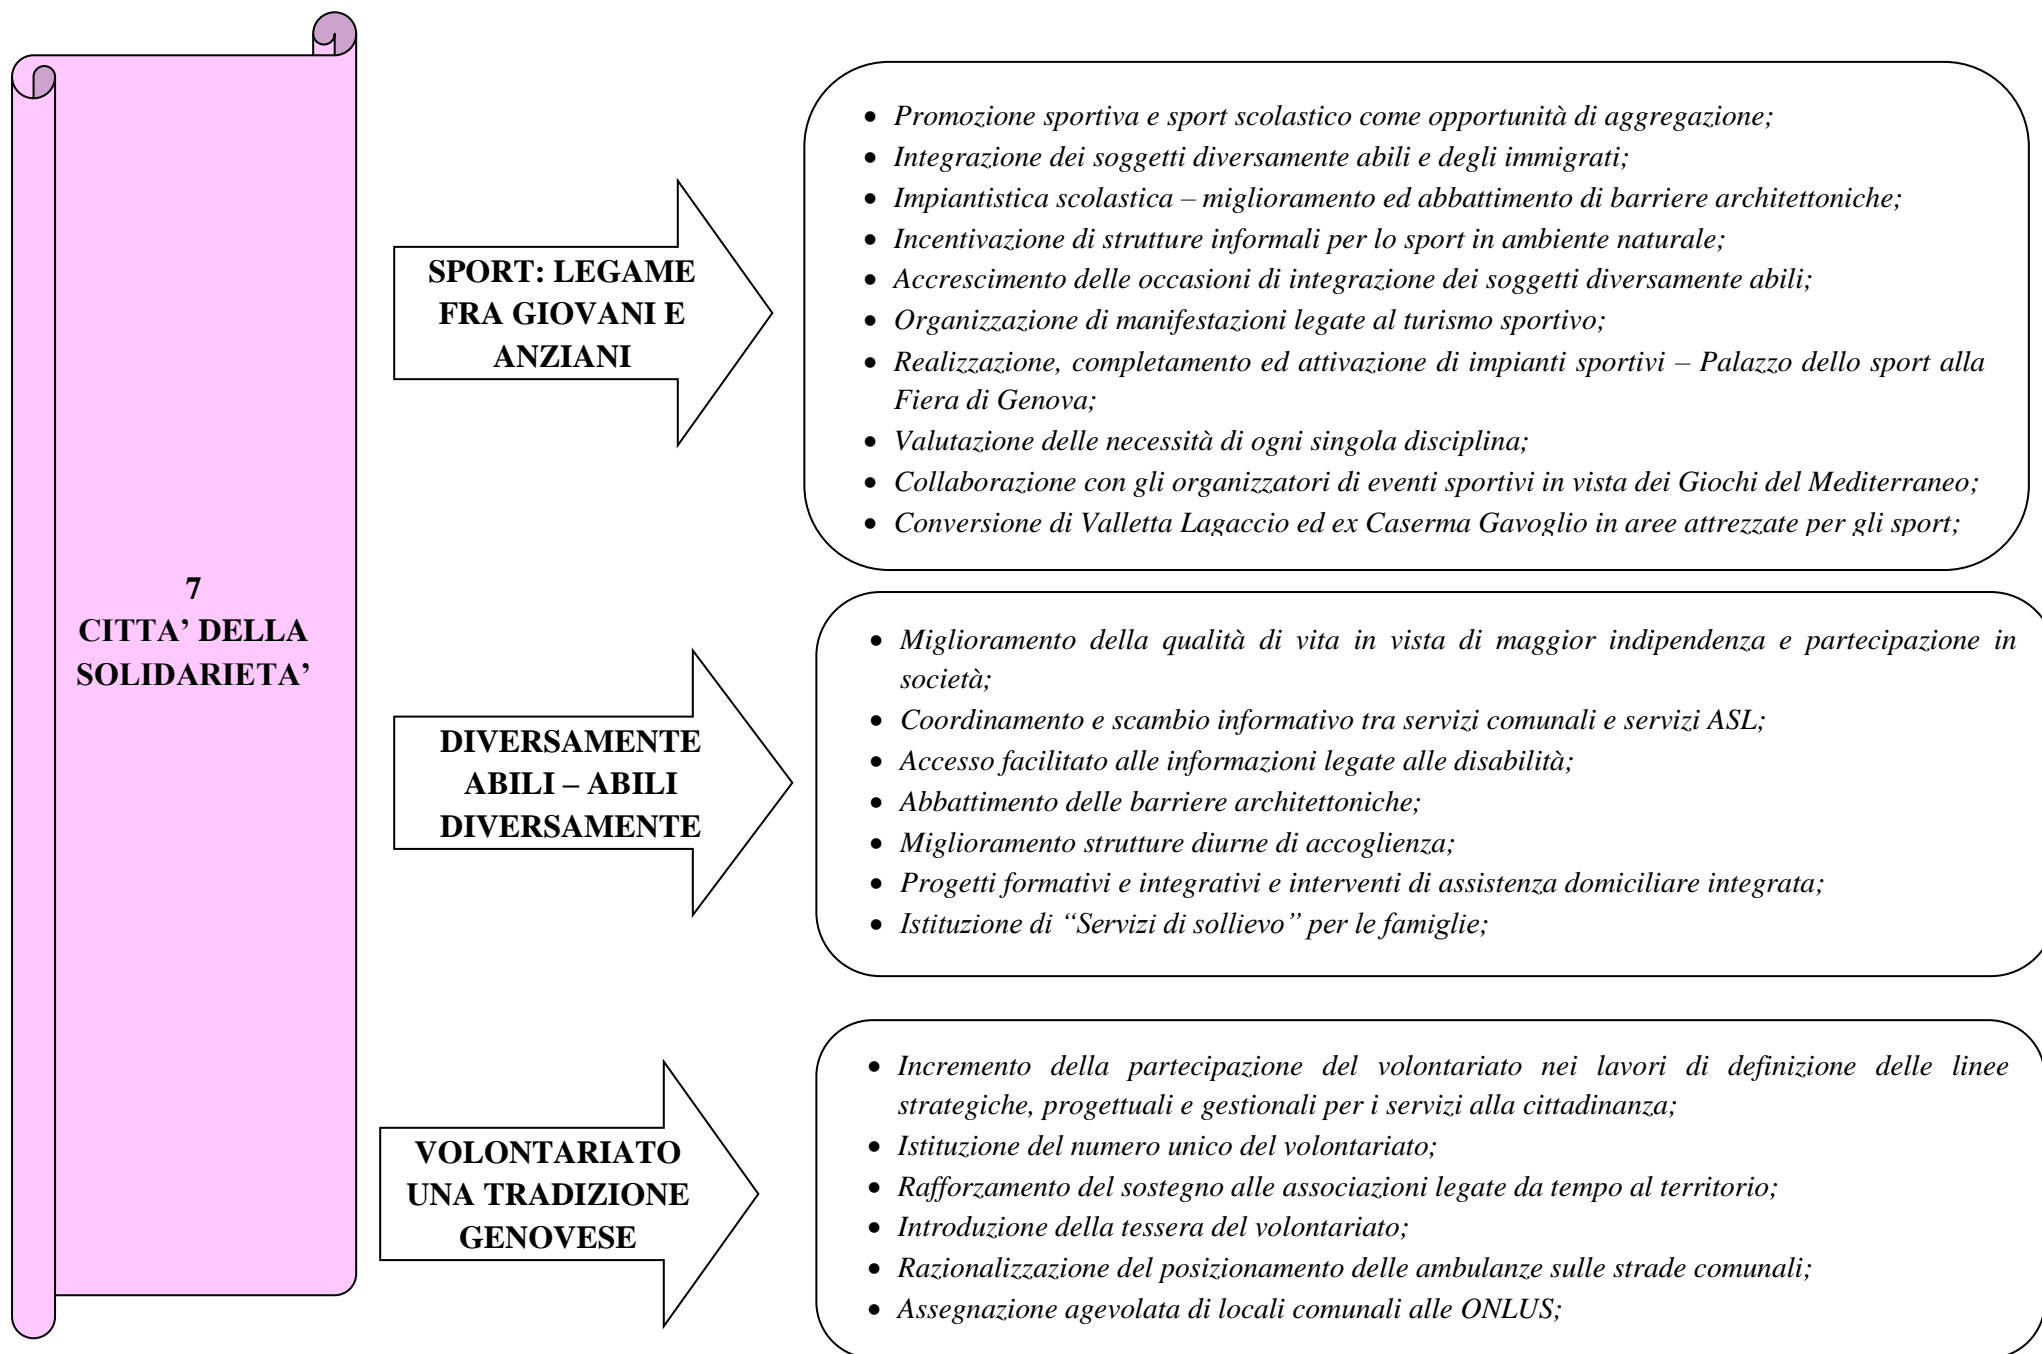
7
CITTA' DELLA SOLIDARIETA'

SPORT: LEGAME FRA GIOVANI E ANZIANI

- Promozione sportiva e sport scolastico come opportunità di aggregazione;
- Integrazione dei soggetti diversamente abili e degli immigrati;
- Impiantistica scolastica – miglioramento ed abbattimento di barriere architettoniche;
- Incentivazione di strutture informali per lo sport in ambiente naturale;
- Accrescimento delle occasioni di integrazione dei soggetti diversamente abili;
- Organizzazione di manifestazioni legate al turismo sportivo;
- Realizzazione, completamento ed attivazione di impianti sportivi – Palazzo dello sport alla Fiera di Genova;
- Valutazione delle necessità di ogni singola disciplina;
- Collaborazione con gli organizzatori di eventi sportivi in vista dei Giochi del Mediterraneo;
- Conversione di Valletta Lagaccio ed ex Caserma Gavoglio in aree attrezzate per gli sport;

DIVERSAMENTE ABILI – ABILI DIVERSAMENTE

- Miglioramento della qualità di vita in vista di maggior indipendenza e partecipazione in società;
- Coordinamento e scambio informativo tra servizi comunali e servizi ASL;
- Accesso facilitato alle informazioni legate alle disabilità;
- Abbattimento delle barriere architettoniche;
- Miglioramento strutture diurne di accoglienza;
- Progetti formativi e integrativi e interventi di assistenza domiciliare integrata;
- Istituzione di "Servizi di sollievo" per le famiglie;

VOLONTARIATO UNA TRADIZIONE GENOVESE

- Incremento della partecipazione del volontariato nei lavori di definizione delle linee strategiche, progettuali e gestionali per i servizi alla cittadinanza;
- Istituzione del numero unico del volontariato;
- Rafforzamento del sostegno alle associazioni legate da tempo al territorio;
- Introduzione della tessera del volontariato;
- Razionalizzazione del posizionamento delle ambulanze sulle strade comunali;
- Assegnazione agevolata di locali comunali alle ONLUS;